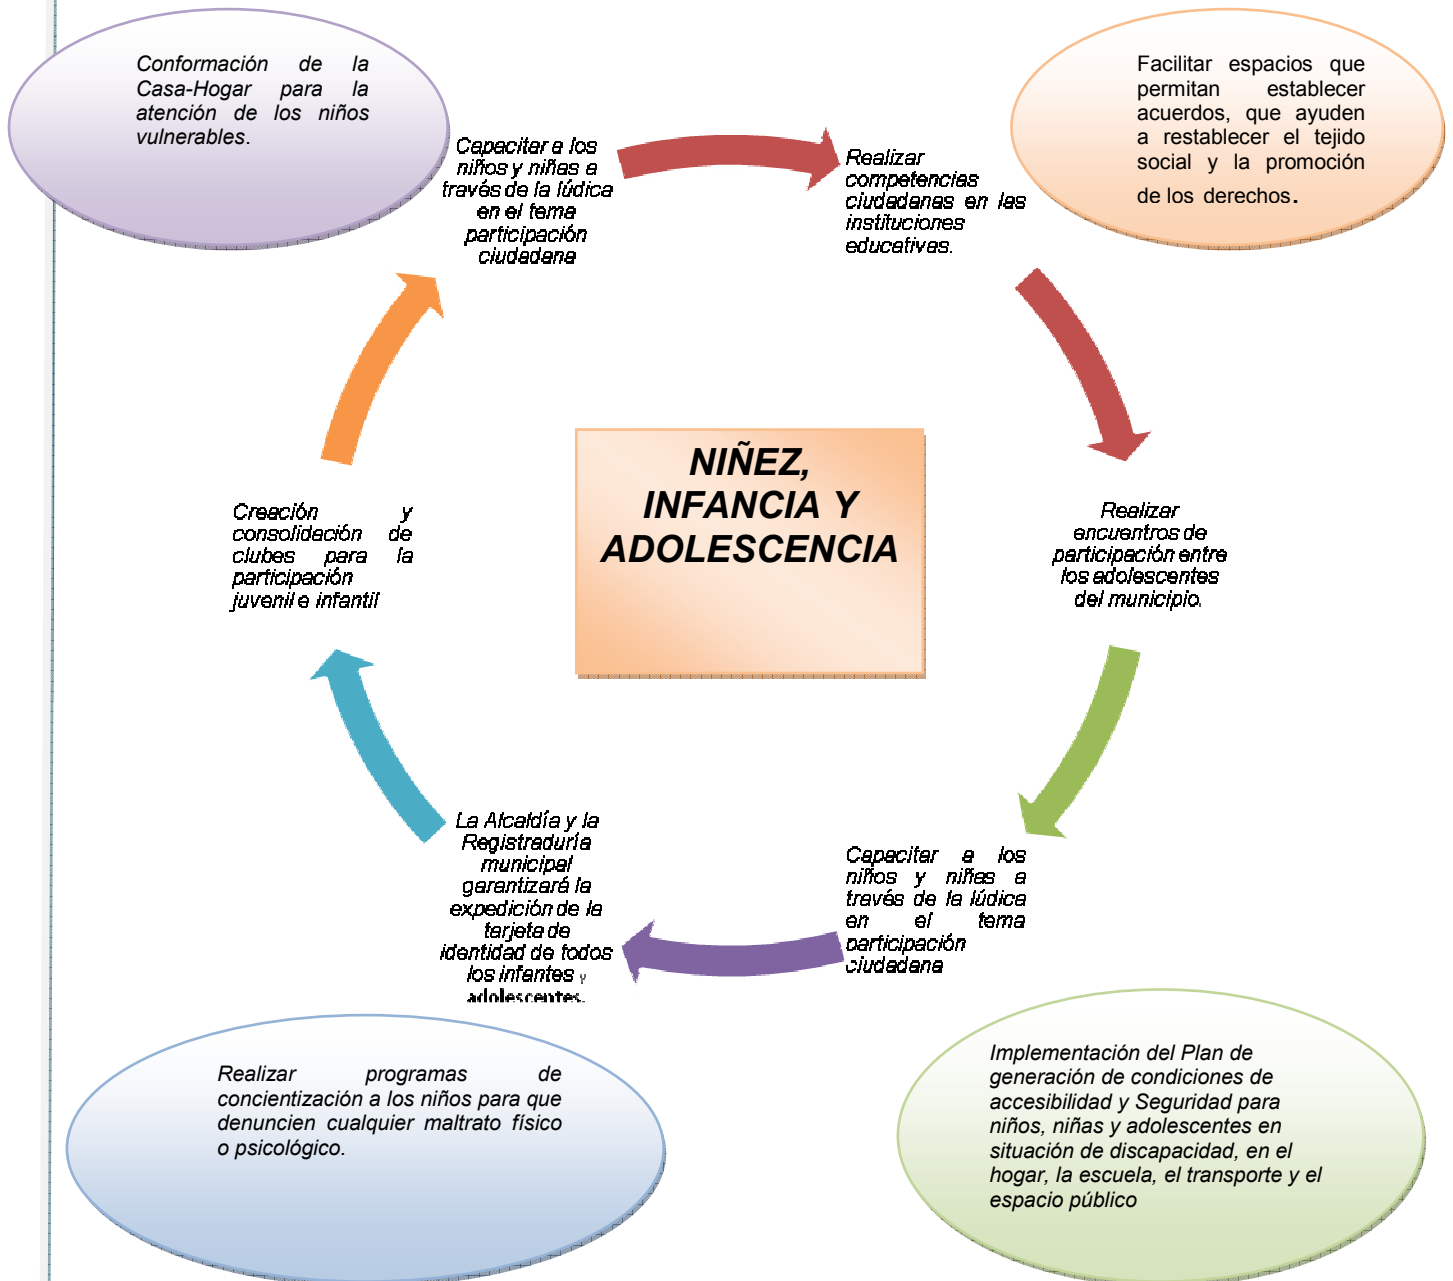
Conformación de la Casa-Hogar para la atención de los niños vulnerables.

Facilitar espacios que permitan establecer acuerdos, que ayuden a restablecer el tejido social y la promoción de los derechos.

Capacitar a los niños y niñas a través de la lúdica en el tema participación ciudadana

Realizar competencias ciudadanas en las instituciones educativas.

NIÑEZ, INFANCIA Y ADOLESCENCIA

Creación y consolidación de clubes para la participación juvenil e infantil

Realizar encuentros de participación entre los adolescentes del municipio.

La Alcaldía y la Registraduría municipal garantizará la expedición de la tarjeta de identidad de todos los infantes y adolescentes.

Capacitar a los niños y niñas a través de la lúdica en el tema participación ciudadana

Realizar programas de concientización a los niños para que denuncien cualquier maltrato físico o psicológico.

Implementación del Plan de generación de condiciones de accesibilidad y Seguridad para niños, niñas y adolescentes en situación de discapacidad, en el hogar, la escuela, el transporte y el espacio público